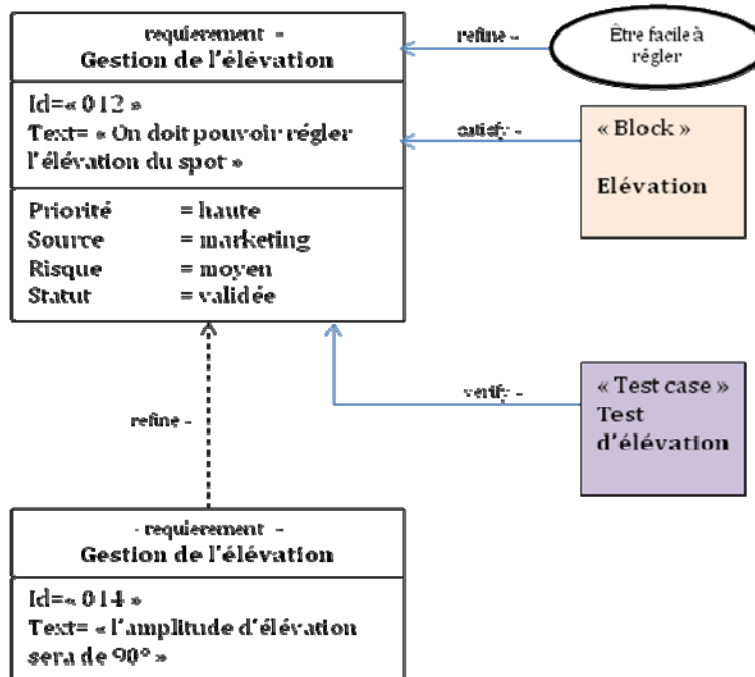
requierement -
Gestion de l'élévation

Id=« 012 »
Text= « On doit pouvoir régler l'élévation du spot »

Priorité = haute
Source = marketing
Risque = moyen
Statut = validée

refine -

Être facile à régler

satisfy -

« Block »

Elévation

verify -

« Test case »
Test d'élévation

refine -

- requierement -
Gestion de l'élévation

Id=« 014 »
Text= « l'amplitude d'élévation sera de 90° »